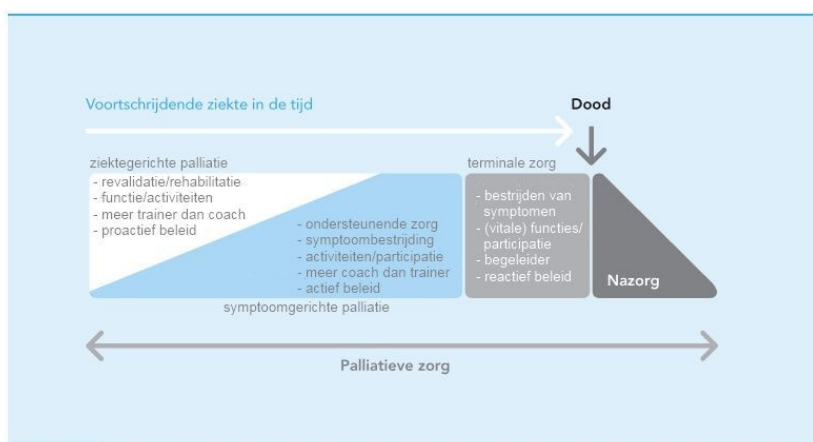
Voortschrijdende ziekte in de tijd

Dood

ziektegerichte palliatie
- revalidatie/rehabilitatie
- functie/activiteiten
- meer trainer dan coach
- proactief beleid

- ondersteunende zorg
- symptoombestrijding
- activiteiten/participatie
- meer coach dan trainer
- actief beleid

symptoomgerichte palliatie

terminale zorg
- bestrijden van symptomen
- (vitale) functies/ participatie
- begeleider
- reactief beleid

Nazorg

Palliatieve zorg